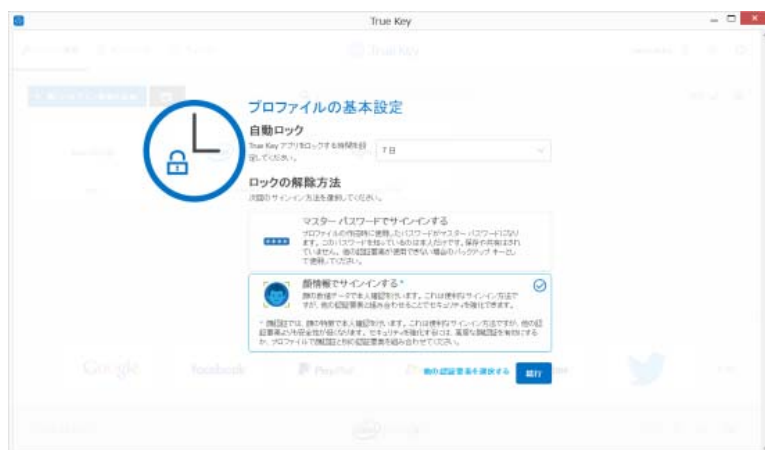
True Key

プロファイルの基本設定

自動ロック

True Key アプリをロックする時間を設定してください。

7日

ロックの解除方法

次回のサインイン方法を選択してください。

マスター パスワードでサインインする

プロファイルの作成時に使用したパスワードがマスター パスワードになります。このパスワードを知っているのは本人だけです。保存や共有はされていません。他の認証要素が使用できない場合のバックアップ キーとして使用してください。

顔情報でサインインする*

顔の数値データで本人確認を行います。これは便利なサインイン方法ですが、他の認証要素と組み合わせることでセキュリティを強化できます。

* 顔認証では、顔の特徴で本人確認を行います。これは便利なサインイン方法ですが、他の認証要素よりも安全性が低くなります。セキュリティを強化するには、高度な顔認証を有効にするか、プロファイルで顔認証と別の認証要素を組み合わせてください。

他の認証要素を選択する

続行

Google

facebook

PayPal

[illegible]

intel